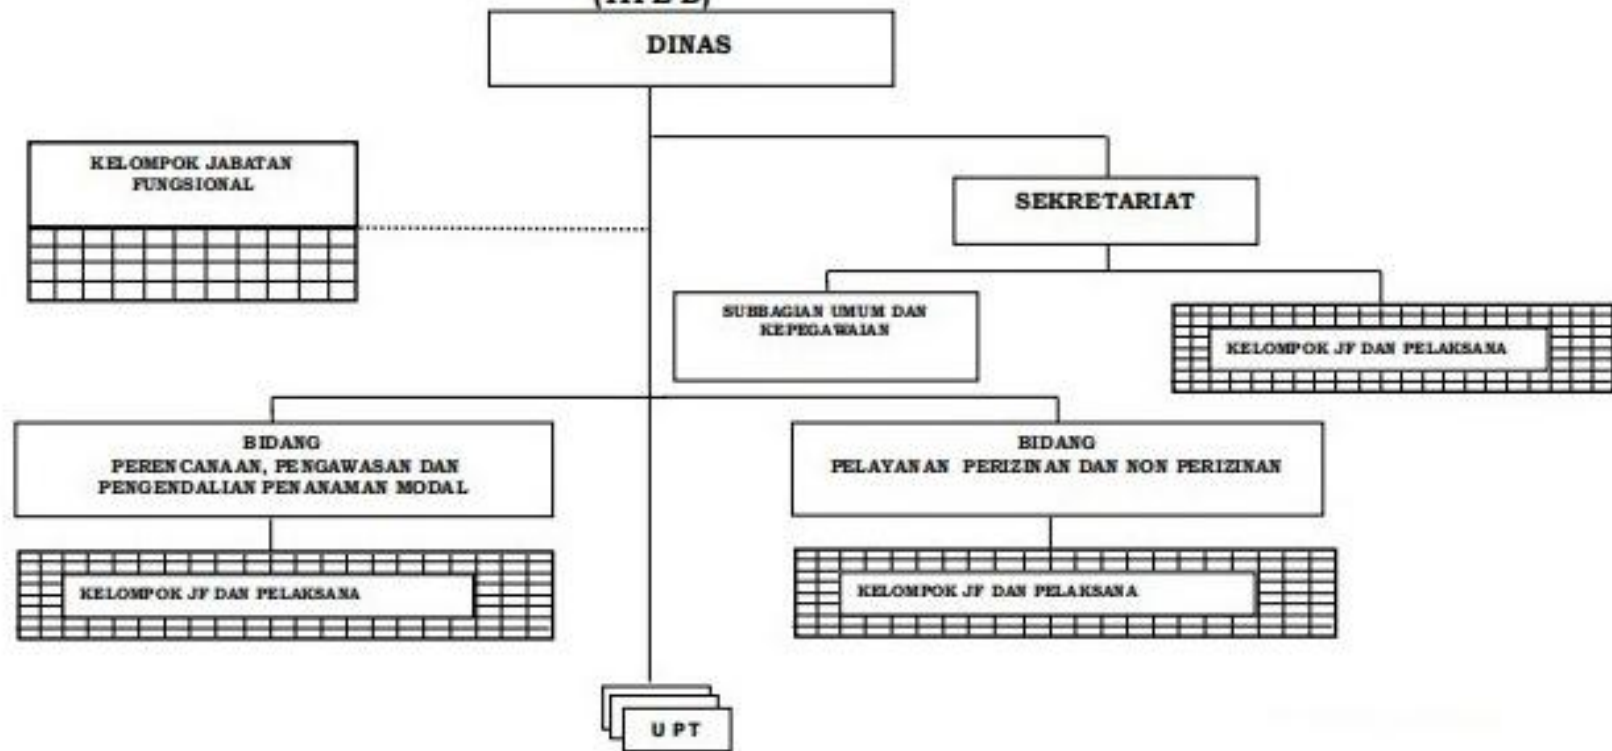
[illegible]

DINAS

KELOMPOK JABATAN FUNGSIONAL

SEKRETARIAT

SUBBAGIAN UMUM DAN KEPEGAWAIAN

KELOMPOK JF DAN PELAKSANA

BIDANG PERENCANAAN, PENGAWASAN DAN PENGENDALIAN PENANAMAN MODAL

BIDANG PELAYANAN PERIZINAN DAN NON PERIZINAN

KELOMPOK JF DAN PELAKSANA

KELOMPOK JF DAN PELAKSANA

UPT